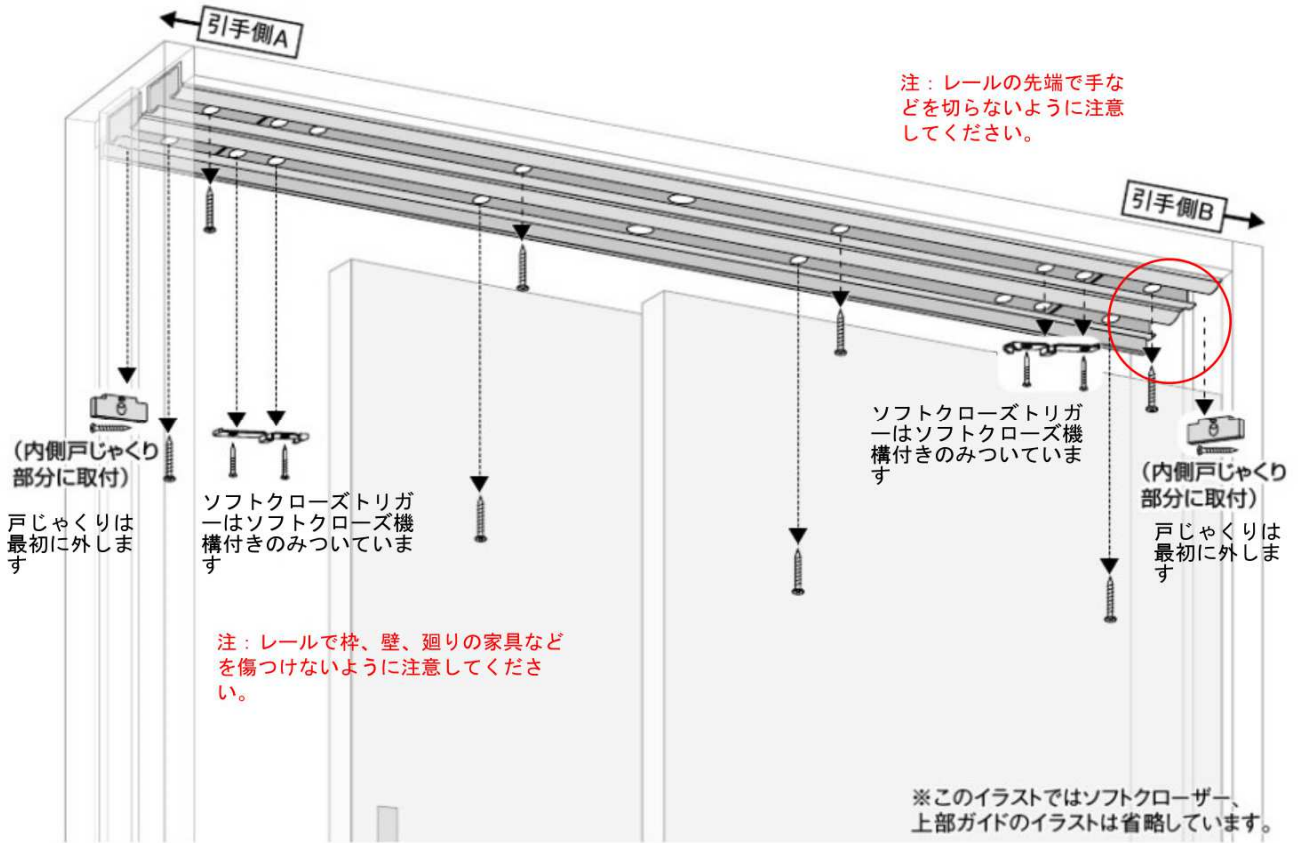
引手側A

注：レールの先端で手などを切らないように注意してください。

引手側B

（内側戸じゃくり部分に取付）

戸じゃくりは最初に外します

ソフトクローズトリガーはソフトクローズ機構付きのみついています

ソフトクローズトリガーはソフトクローズ機構付きのみついています

（内側戸じゃくり部分に取付）

戸じゃくりは最初に外します

注：レールで枠、壁、廻りの家具などを傷つけないように注意してください。

※このイラストではソフトクローザー、上部ガイドのイラストは省略しています。